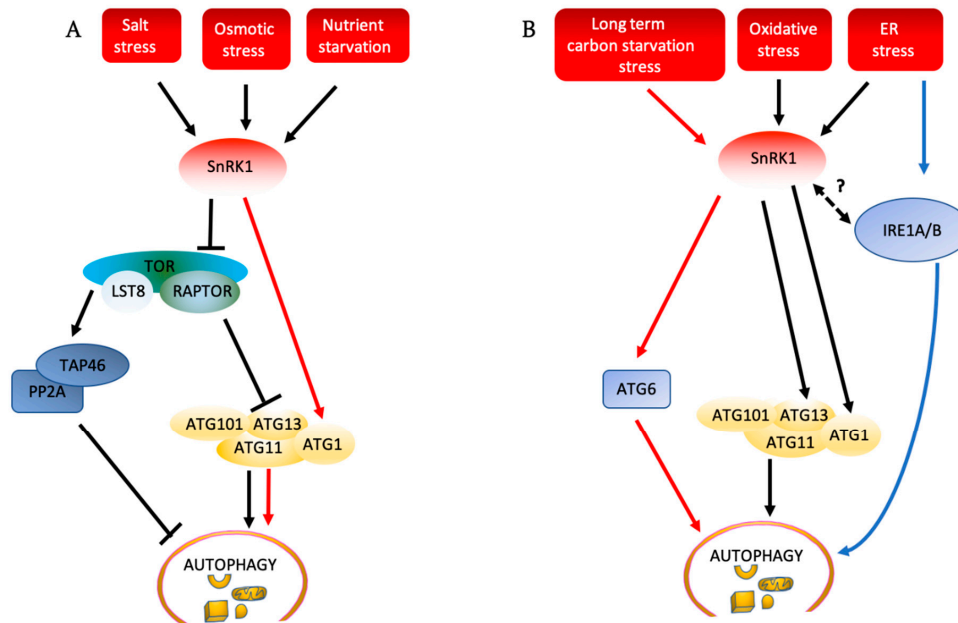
A

Salt stress

Osmotic stress

Nutrient starvation

SnRK1

TOR

LST8

RAPTOR

TAP46

PP2A

ATG101

ATG13

ATG11

ATG1

AUTOPHAGY

B

Long term carbon starvation stress

Oxidative stress

ER stress

SnRK1

?

IRE1A/B

ATG6

ATG101

ATG13

ATG11

ATG1

AUTOPHAGY